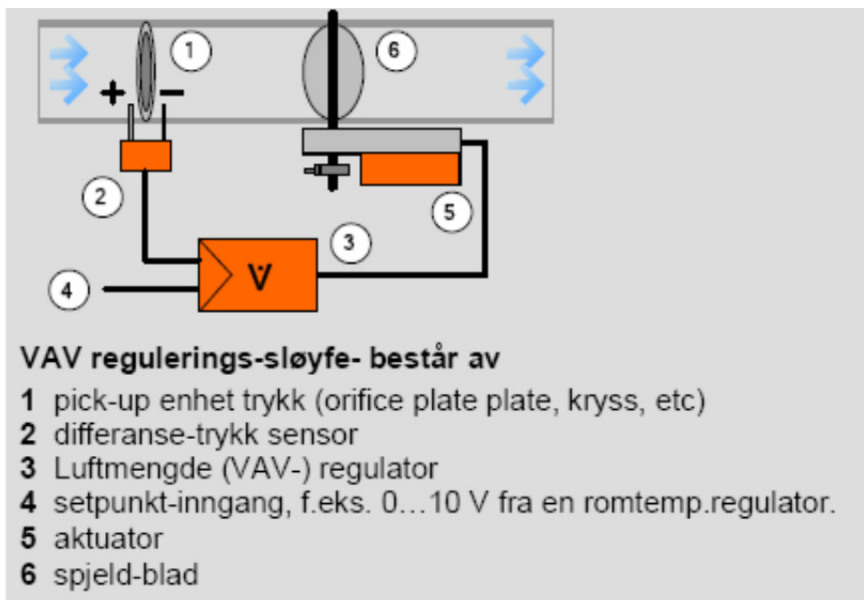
1
+
−
6
2
5
3
$\dot{V}$
4

VAV regulerings-sløyfe- består av

1 pick-up enhet trykk (orifice plate plate, kryss, etc)
2 differanse-trykk sensor
3 Luftmengde (VAV-) regulator
4 setpunkt-inngang, f.eks. 0…10 V fra en romtemp.regulator.
5 aktuator
6 spjeld-blad